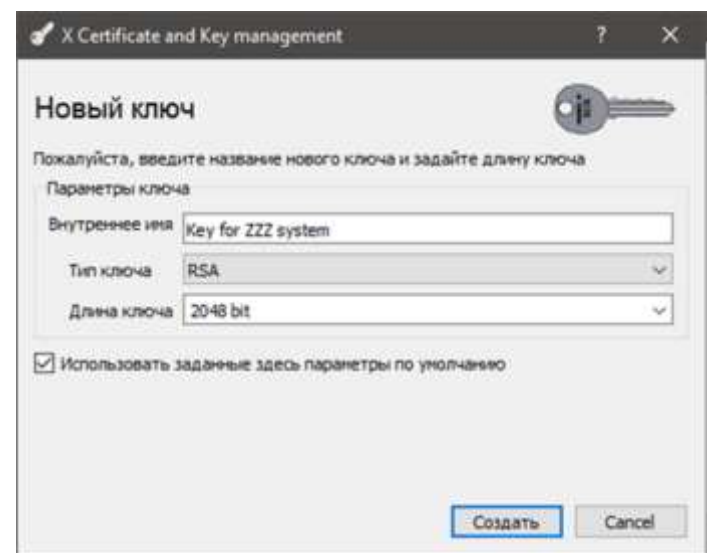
X Certificate and Key management

?

Новый ключ

Пожалуйста, введите название нового ключа и задайте длину ключа

Параметры ключа

Внутреннее имя | Key for ZZZ system

Тип ключа | RSA

Длина ключа | 2048 bit

Использовать заданные здесь параметры по умолчанию

Создать

Cancel